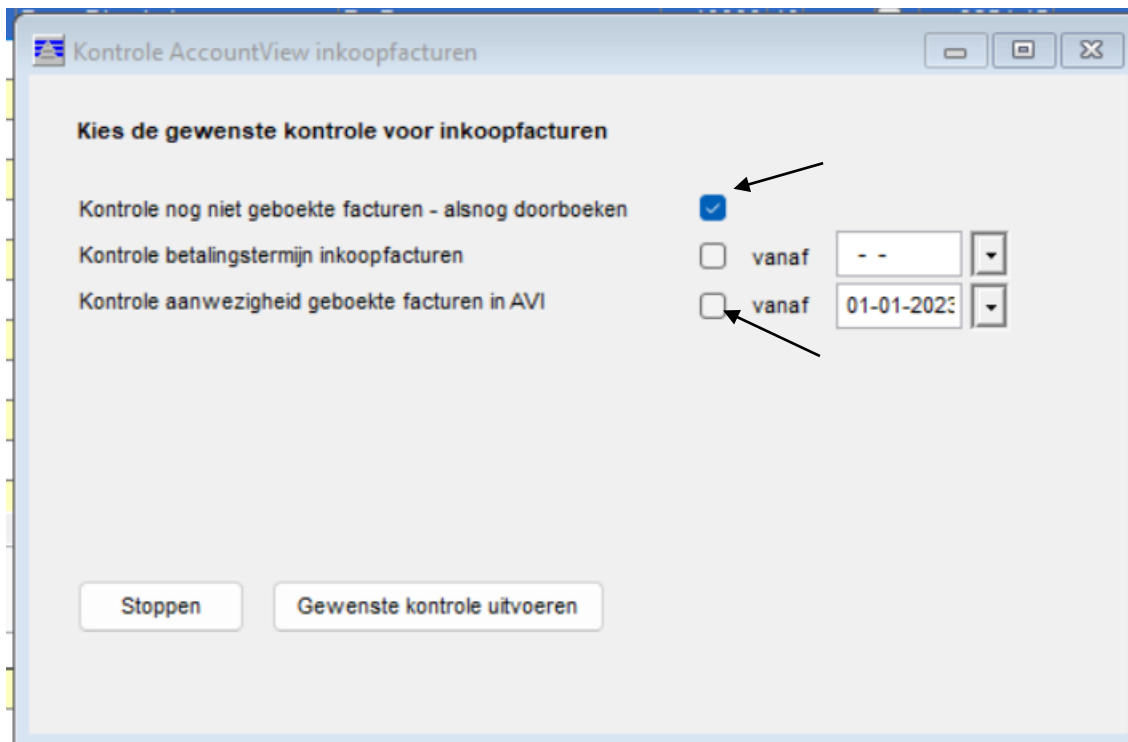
Kontrole AccountView inkoopfacturen

Kies de gewenste kontrole voor inkoopfacturen

Kontrole nog niet geboekte facturen - alsnog doorboeken

Kontrole betalingstermijn inkoopfacturen vanaf - -

Kontrole aanwezigheid geboekte facturen in AVI vanaf 01-01-2023

Stoppen

Gewenste kontrole uitvoeren